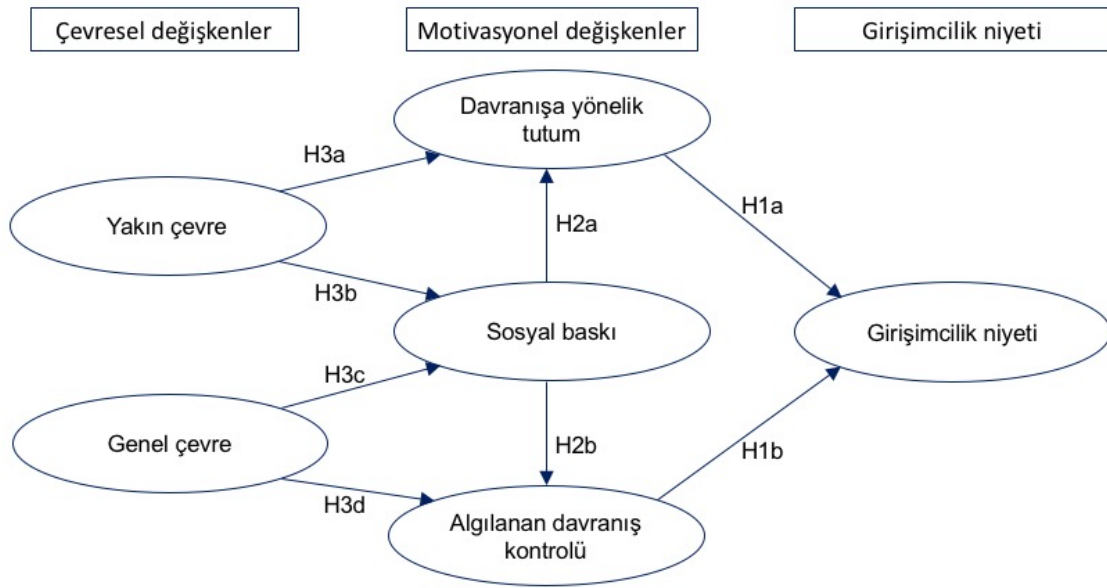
Çevresel değişkenler

Motivasyonel değişkenler

Girişimcilik niyeti

Davranışa yönelik tutum

H3a

H1a

Yakın çevre

H2a

H3b

Sosyal baskı

Girişimcilik niyeti

H3c

Genel çevre

H2b

H1b

H3d

Algılanan davranış kontrolü